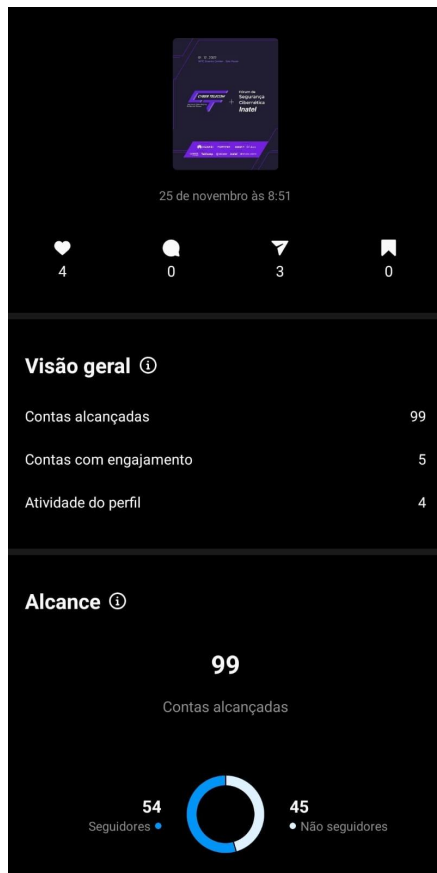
CYBER TELECOM
Fórum de Segurança Cibernética
Inatel

25 de novembro às 8:51

4
0
3
0

Visão geral

Contas alcançadas 99

Contas com engajamento 5

Atividade do perfil 4

Alcance

99

Contas alcançadas

54
Seguidores

45
Não seguidores